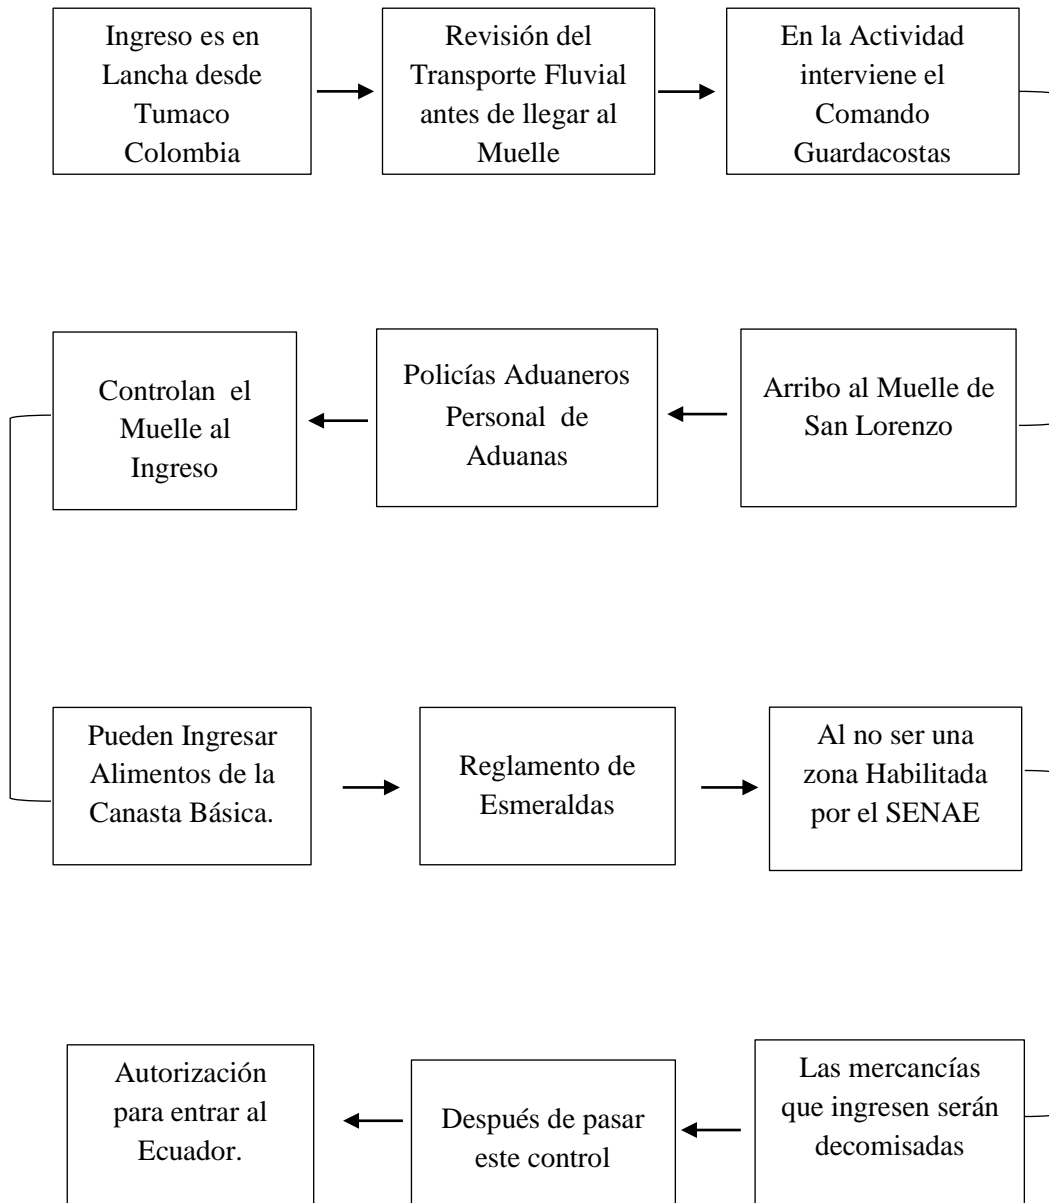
Ingreso es en Lancha desde Tumaco Colombia

Revisión del Transporte Fluvial antes de llegar al Muelle

En la Actividad interviene el Comando Guardacostas

Arribo al Muelle de San Lorenzo

Policías Aduaneros Personal de Aduanas

Controlan el Muelle al Ingreso

Pueden Ingresar Alimentos de la Canasta Básica.

Reglamento de Esmeraldas

Al no ser una zona Habilitada por el SENAE

Las mercancías que ingresen serán decomisadas

Después de pasar este control

Autorización para entrar al Ecuador.